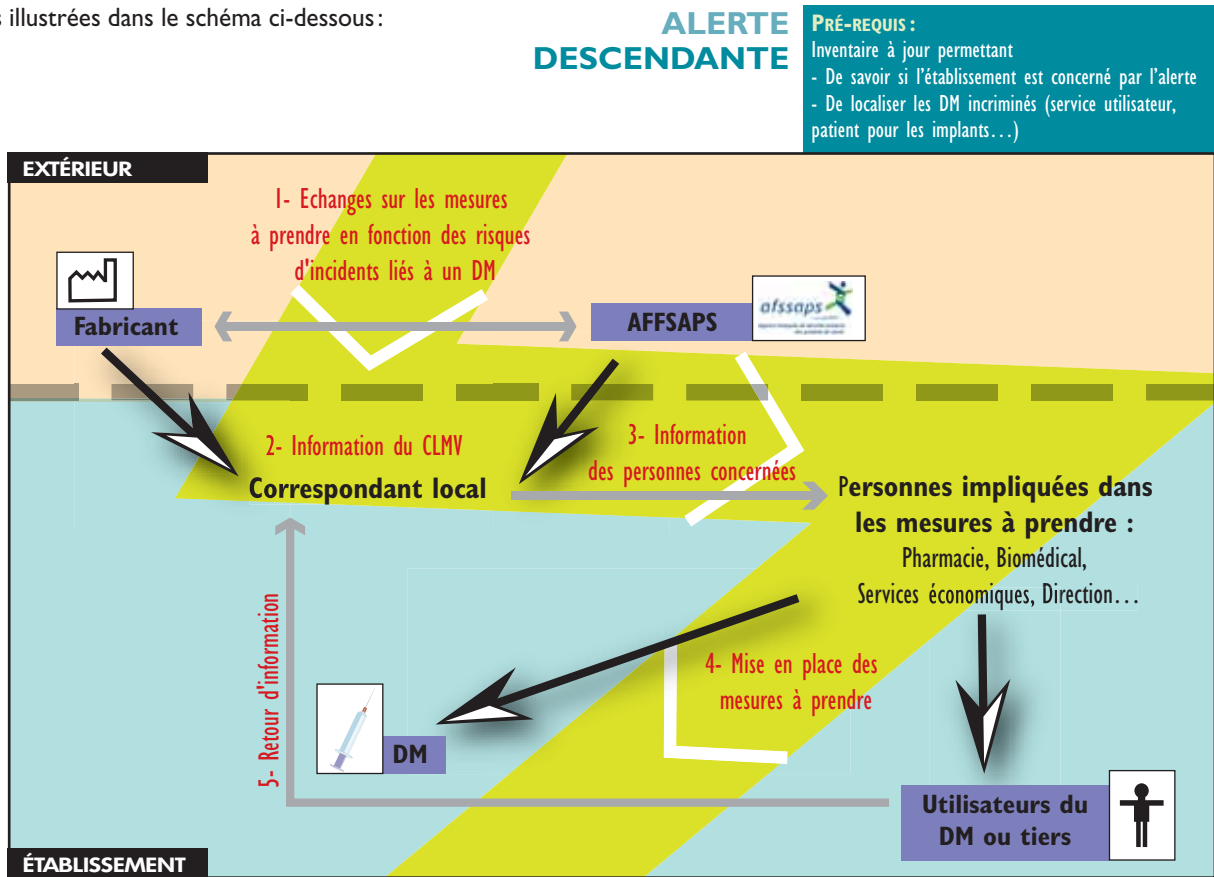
s illustrées dans le schéma ci-dessous :

ALERTE DESCENDANTE

PRÉ-REQUIS :
Inventaire à jour permettant
- De savoir si l'établissement est concerné par l'alerte
- De localiser les DM incriminés (service utilisateur, patient pour les implants…)

EXTÉRIEUR

1- Echanges sur les mesures à prendre en fonction des risques d'incidents liés à un DM

Fabricant

AFFSAPS

afssaps

2- Information du CLMV

Correspondant local

3- Information des personnes concernées

Personnes impliquées dans les mesures à prendre :
Pharmacie, Biomédical, Services économiques, Direction…

4- Mise en place des mesures à prendre

5- Retour d'information

DM

Utilisateurs du DM ou tiers

ÉTABLISSEMENT